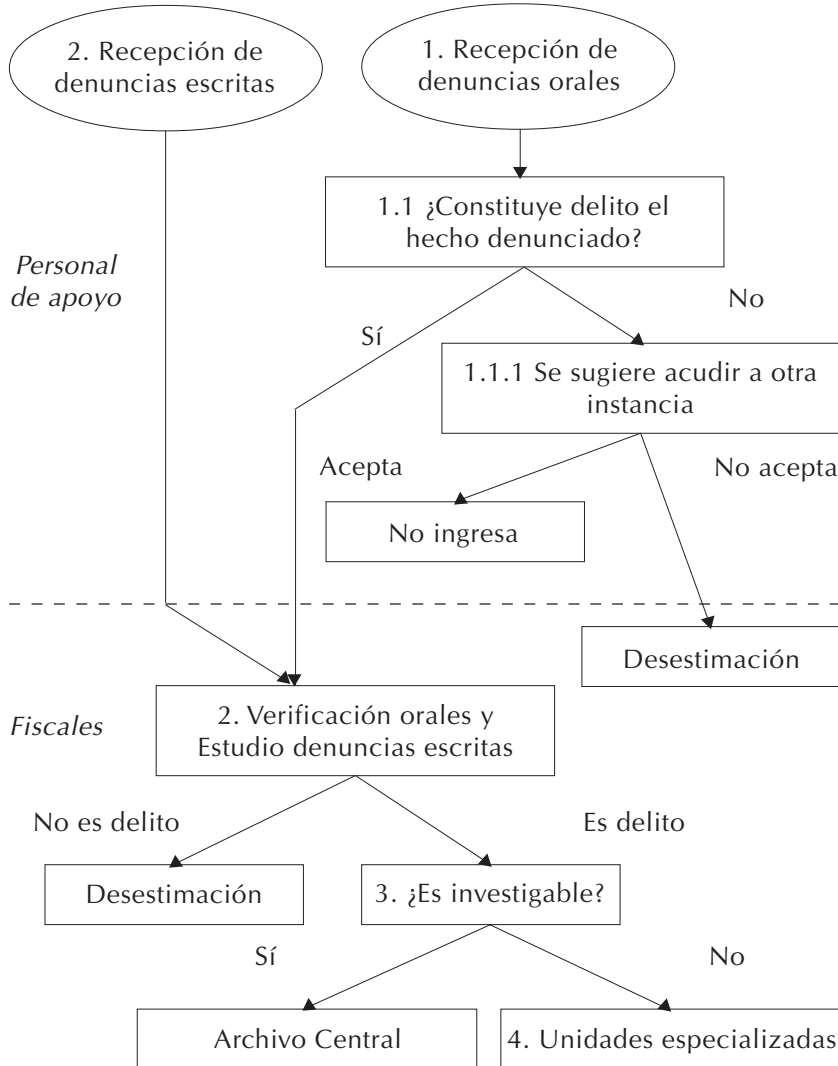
2. Recepción de denuncias escritas

1. Recepción de denuncias orales

1.1 ¿Constituye delito el hecho denunciado?

Personal de apoyo

Sí

No

1.1.1 Se sugiere acudir a otra instancia

Acepta

No acepta

No ingresa

Desestimación

Fiscales

2. Verificación orales y Estudio denuncias escritas

No es delito

Es delito

Desestimación

3. ¿Es investigable?

Sí

No

Archivo Central

4. Unidades especializadas